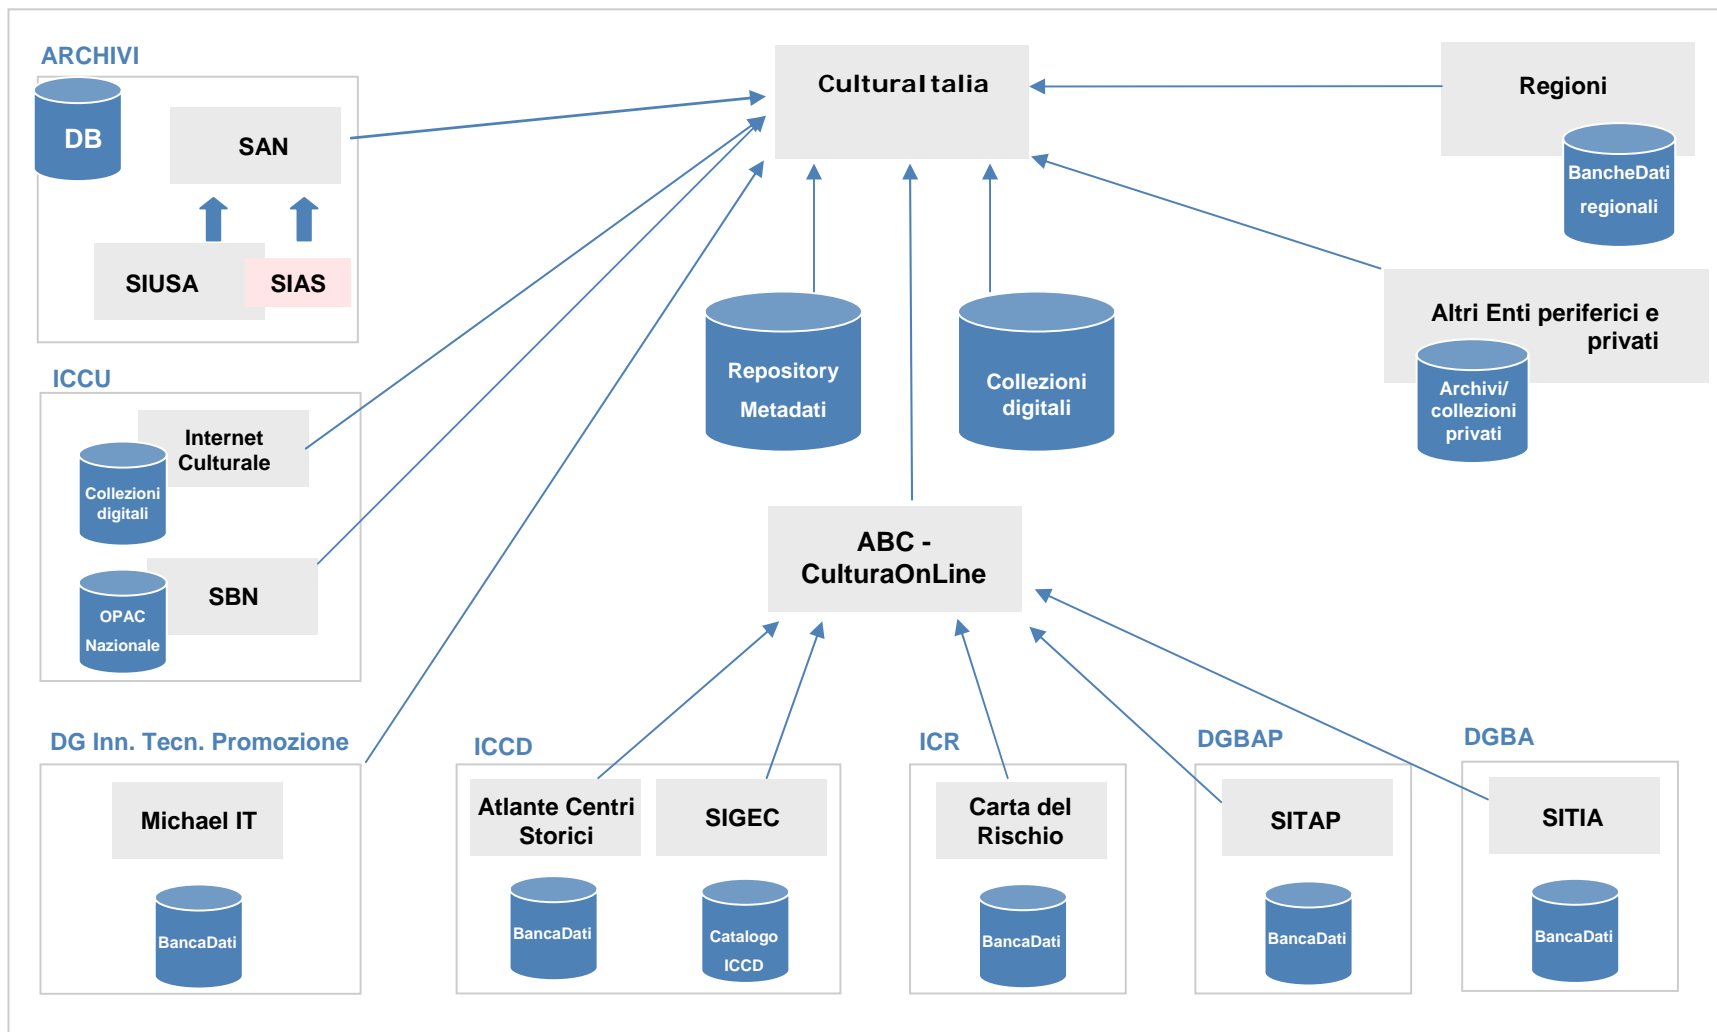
ARCHIVI

DB

SAN

SIUSA

SIAS

CulturaItalia

Regioni

BancheDati regionali

Repository Metadati

Collezioni digitali

Altri Enti periferici e privati

Archivi/ collezioni privati

ICCU

Internet Culturale

Collezioni digitali

SBN

OPAC Nazionale

ABC - CulturaOnLine

DG Inn. Tecn. Promozione

Michael IT

BancaDati

ICCD

Atlante Centri Storici

SIGEC

BancaDati

Catalogo ICCD

ICR

Carta del Rischio

BancaDati

DGBAP

SITAP

BancaDati

DGBA

SITIA

BancaDati